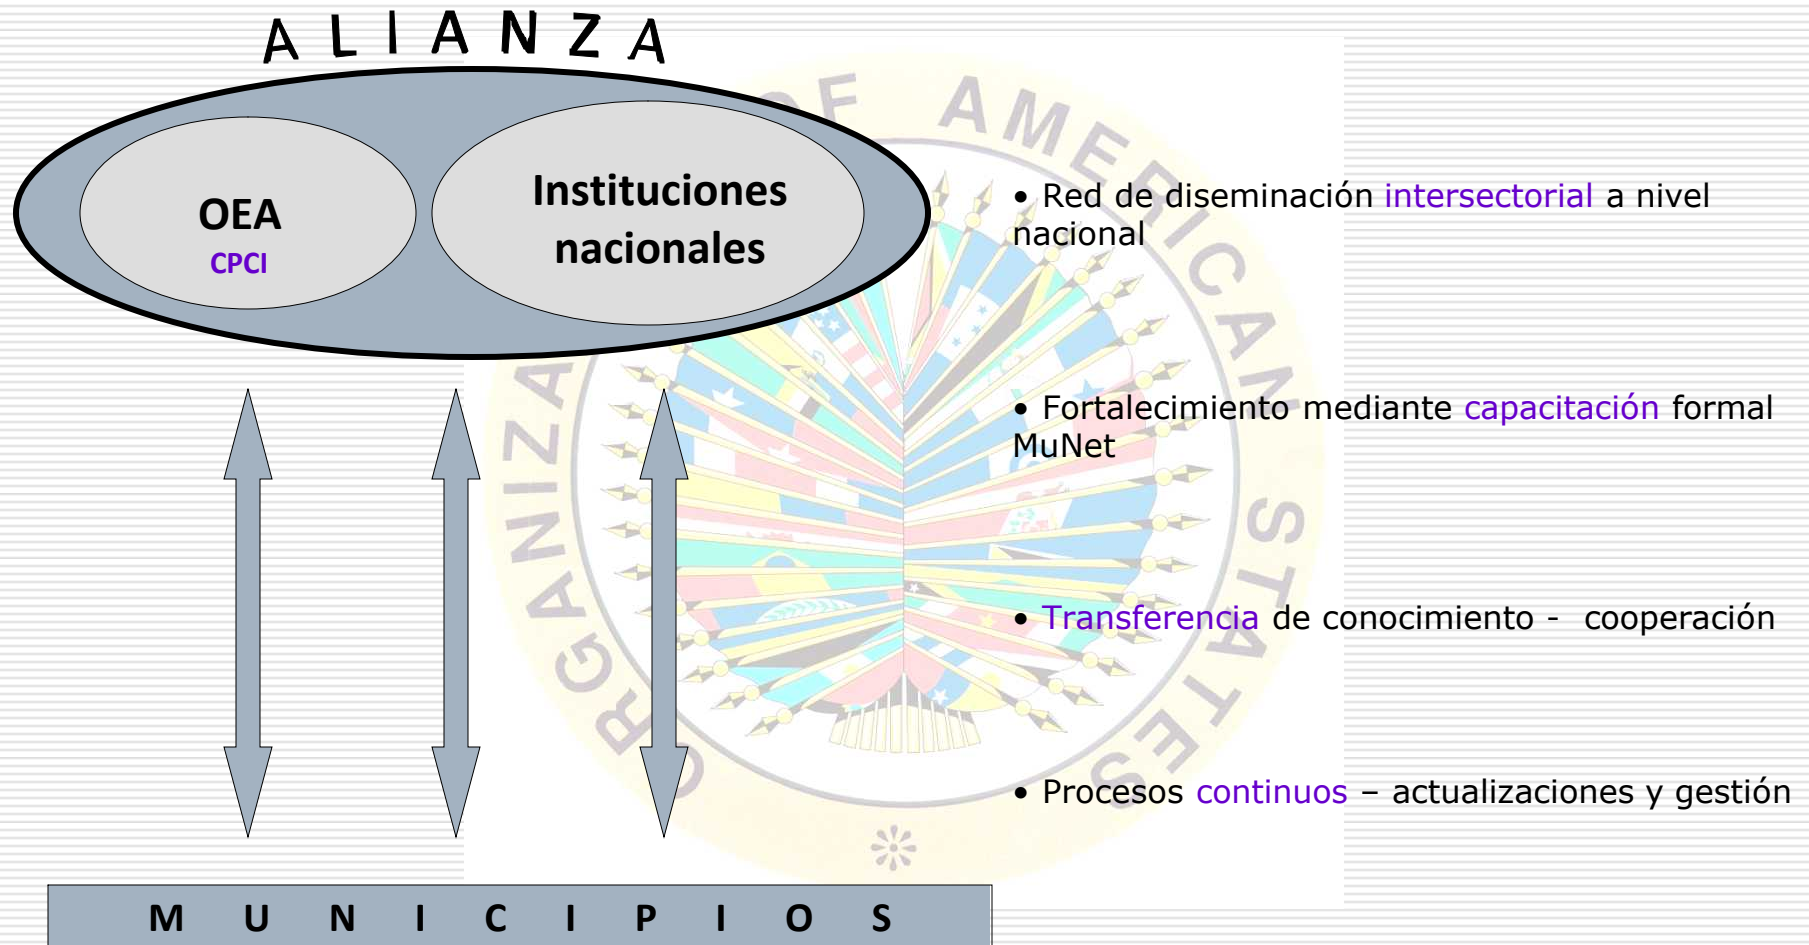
A L I A N Z A

OEA
CPCI

Instituciones nacionales

ORGANIZATION OF AMERICAN STATES

• Red de diseminación intersectorial a nivel nacional

• Fortalecimiento mediante capacitación formal MuNet

• Transferencia de conocimiento - cooperación

• Procesos continuos – actualizaciones y gestión

M U N I C I P I O S